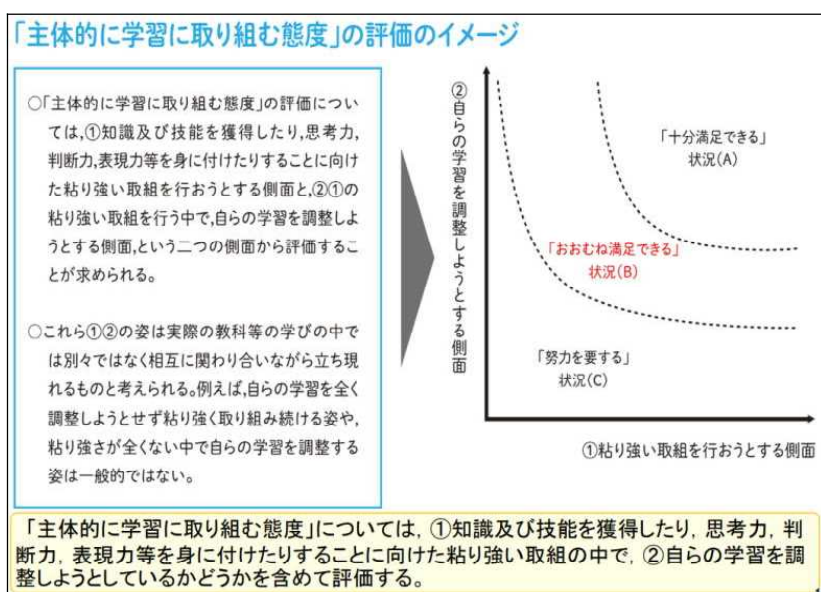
「主体的に学習に取り組む態度」の評価のイメージ

○「主体的に学習に取り組む態度」の評価については,①知識及び技能を獲得したり,思考力,判断力,表現力等を身に付けたりすることに向けた粘り強い取組を行おうとする側面と,②①の粘り強い取組を行う中で,自らの学習を調整しようとする側面,という二つの側面から評価することが求められる。

○これら①②の姿は実際の教科等の学びの中では別々ではなく相互に関わり合いながら立ち現れるものと考えられる。例えば,自らの学習を全く調整しようとせず粘り強く取り組み続ける姿や,粘り強さが全くない中で自らの学習を調整する姿は一般的ではない。

②自らの学習を調整しようとする側面

「十分満足できる」状況(A)

「おおむね満足できる」状況(B)

「努力を要する」状況(C)

①粘り強い取組を行おうとする側面

「主体的に学習に取り組む態度」については, ①知識及び技能を獲得したり, 思考力, 判断力, 表現力等を身に付けたりすることに向けた粘り強い取組の中で, ②自らの学習を調整しようとしているかどうかを含めて評価する。